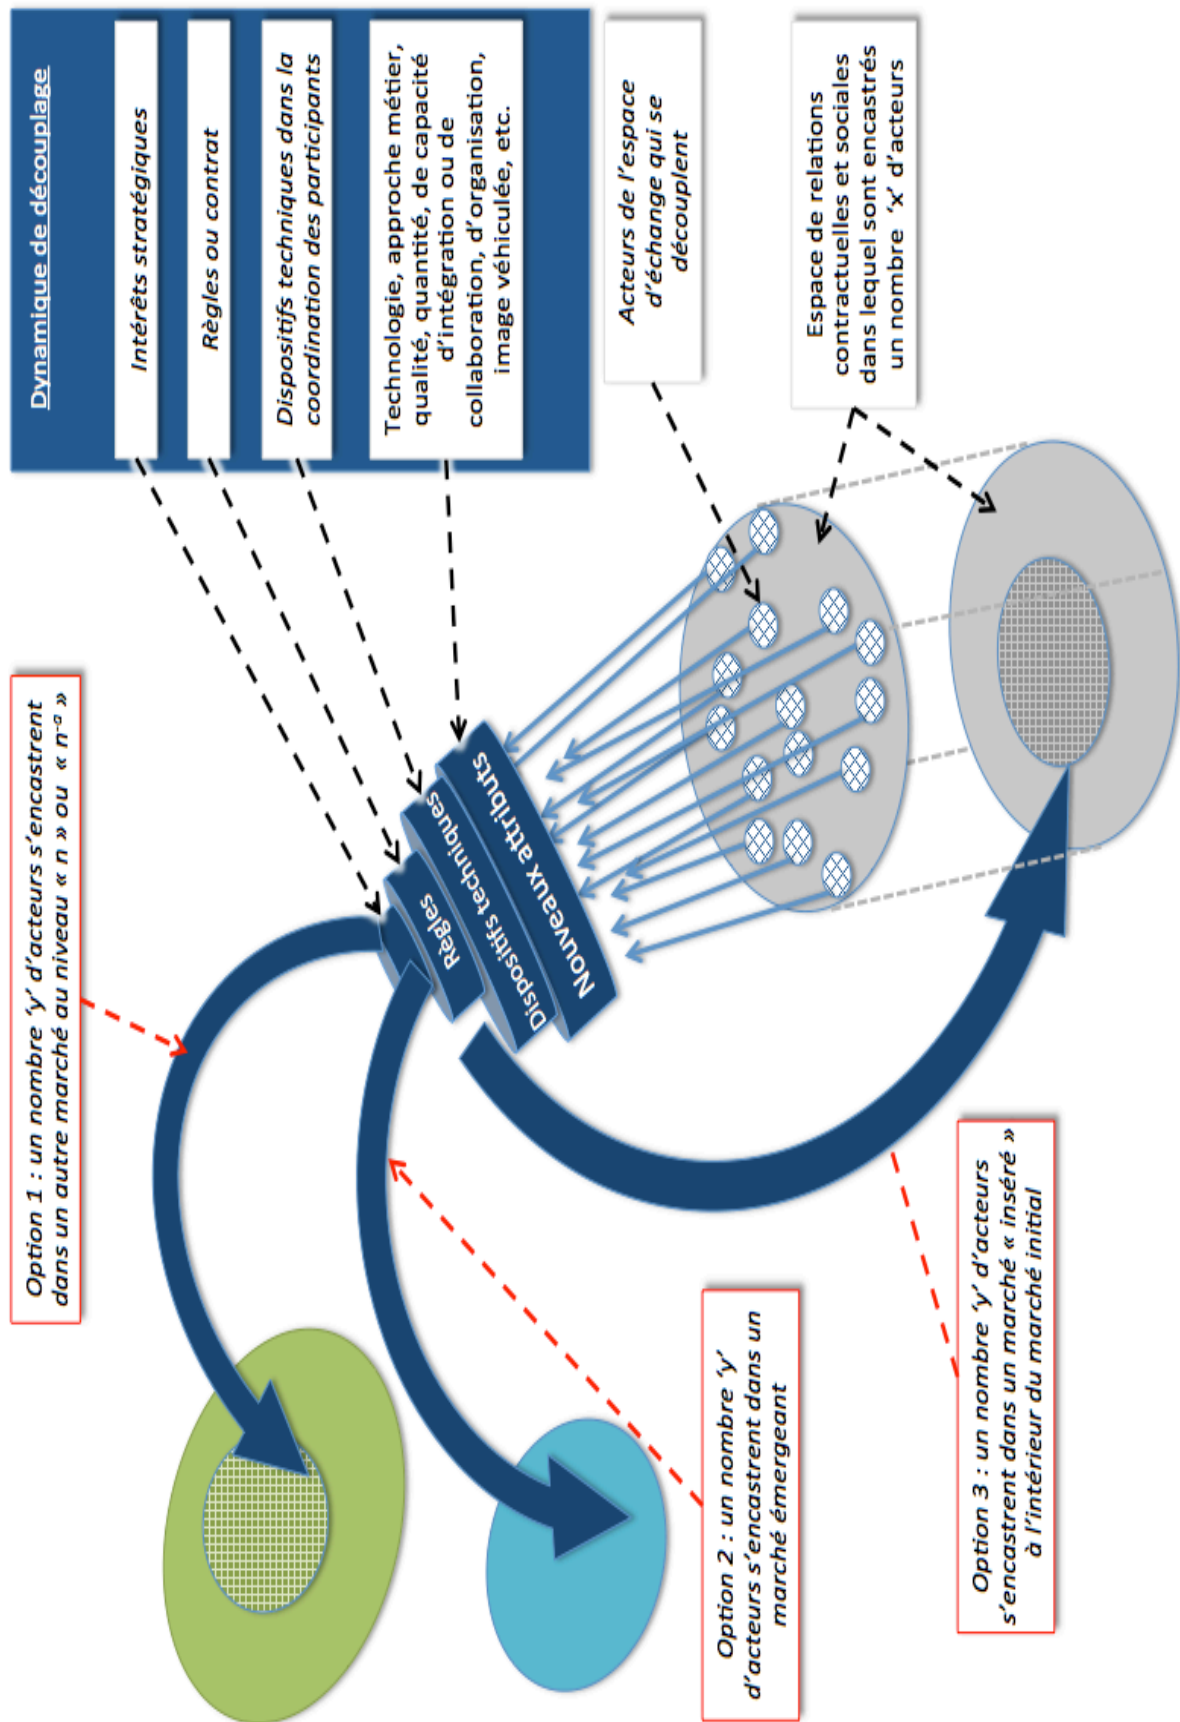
Dynamique de découplage

Intérêts stratégiques

Règles ou contrat

Dispositifs techniques dans la coordination des participants

Technologie, approche métier, qualité, quantité, de capacité d'intégration ou de collaboration, d'organisation, image véhiculée, etc.

Acteurs de l'espace d'échange qui se découplent

Espace de relations contractuelles et sociales dans lequel sont encastrés un nombre 'x' d'acteurs

Option 1 : un nombre 'y' d'acteurs s'encastrent dans un autre marché au niveau « n » ou « n$^{-a}$ »

Règles

Dispositifs techniques

Nouveaux attributs

Option 2 : un nombre 'y' d'acteurs s'encastrent dans un marché émergeant

Option 3 : un nombre 'y' d'acteurs s'encastrent dans un marché « inséré » à l'intérieur du marché initial